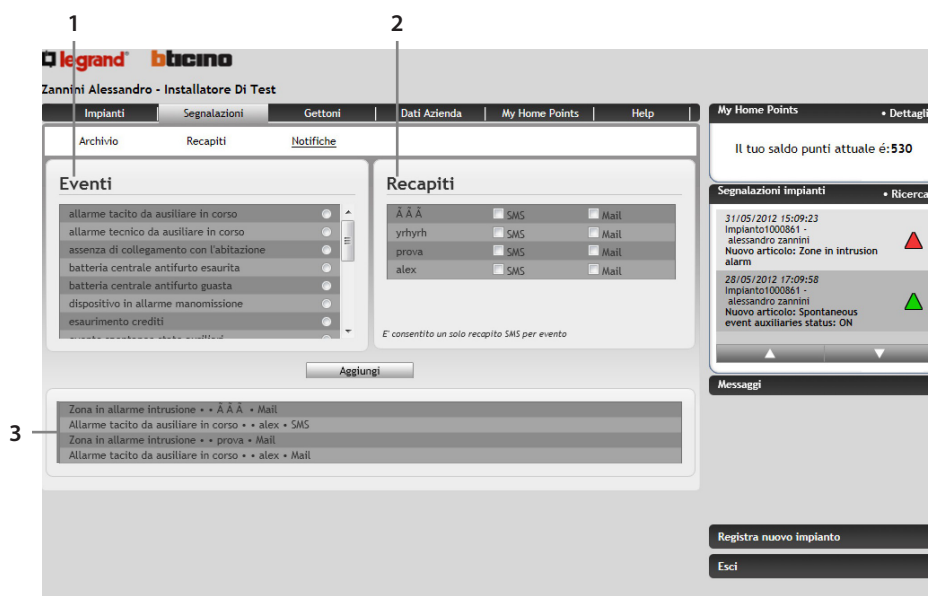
1

2

legrand bticino

Zannini Alessandro - Installatore Di Test

Impianti | Segnalazioni | Gettoni | Dati Azienda | My Home Points | Help

Archivio Recapiti Notifiche

Eventi

allarme tacito da ausiliare in corso
allarme tecnico da ausiliare in corso
assenza di collegamento con l'abitazione
batteria centrale antifurto esaurita
batteria centrale antifurto guasta
dispositivo in allarme manomissione
esaurimento crediti

Recapiti

| | | |
|---|---|---|
| Ã Ã Ã | SMS | Mail |
| yrhyrh | SMS | Mail |
| prova | SMS | Mail |
| alex | SMS | Mail |

E' consentito un solo recapito SMS per evento

Aggiungi

3

Zona in allarme intrusione • • Ã Ã Ã • Mail
Allarme tacito da ausiliare in corso • • alex • SMS
Zona in allarme intrusione • • prova • Mail
Allarme tacito da ausiliare in corso • • alex • Mail

My Home Points • Dettagli

Il tuo saldo punti attuale é:530

Segnalazioni impianti • Ricerca

31/05/2012 15:09:23
Impianto1000861 - alessandro zannini
Nuovo articolo: Zone in intrusion alarm

28/05/2012 17:09:58
Impianto1000861 - alessandro zannini
Nuovo articolo: Spontaneous event auxiliaries status: ON

Messaggi

Registra nuovo impianto

Esci